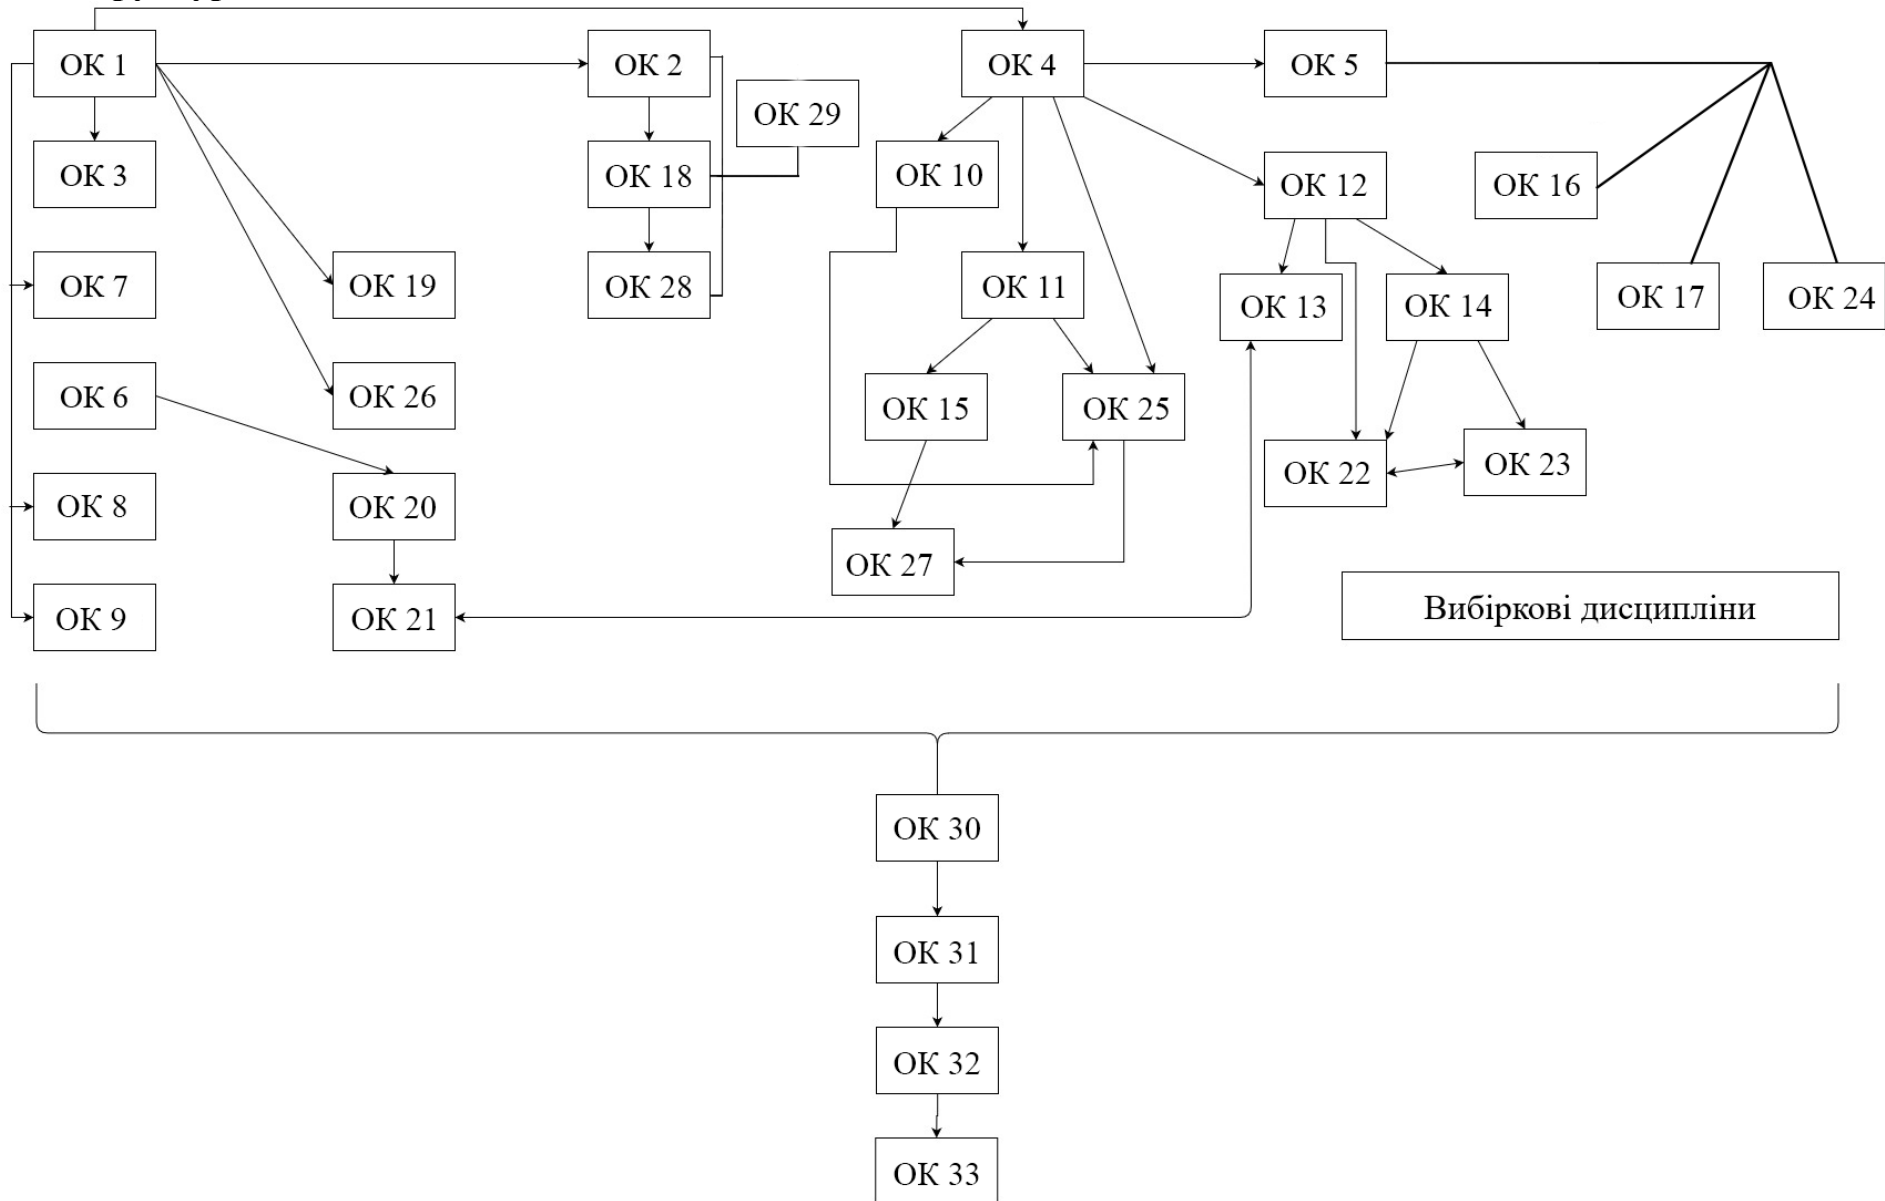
ОК 1
ОК 2
ОК 29
ОК 4
ОК 5
ОК 3
ОК 18
ОК 10
ОК 12
ОК 16
ОК 7
ОК 19
ОК 28
ОК 11
ОК 13
ОК 14
ОК 17
ОК 24
ОК 6
ОК 26
ОК 15
ОК 25
ОК 22
ОК 23
ОК 8
ОК 20
ОК 27
ОК 9
ОК 21
Вибіркові дисципліни
ОК 30
ОК 31
ОК 32
ОК 33